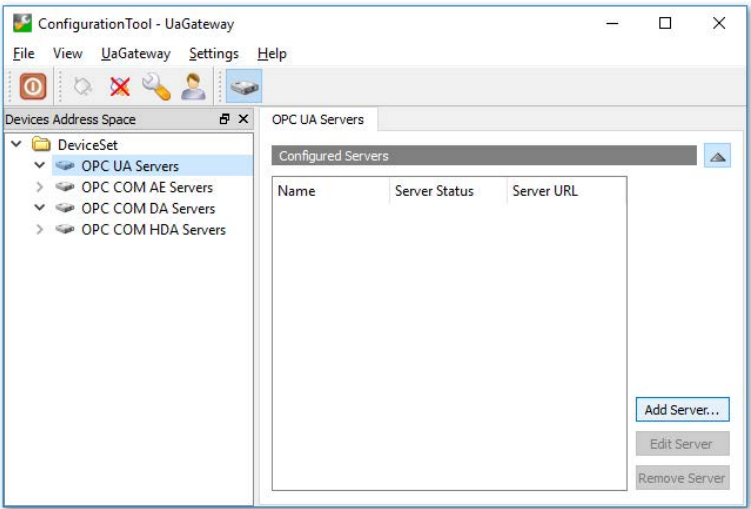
ConfigurationTool - UaGateway

File View UaGateway Settings Help

Devices Address Space

DeviceSet

OPC UA Servers

OPC COM AE Servers

OPC COM DA Servers

OPC COM HDA Servers

OPC UA Servers

Configured Servers

| Name | Server Status | Server URL |
|---|---|---|

Add Server...

Edit Server

Remove Server